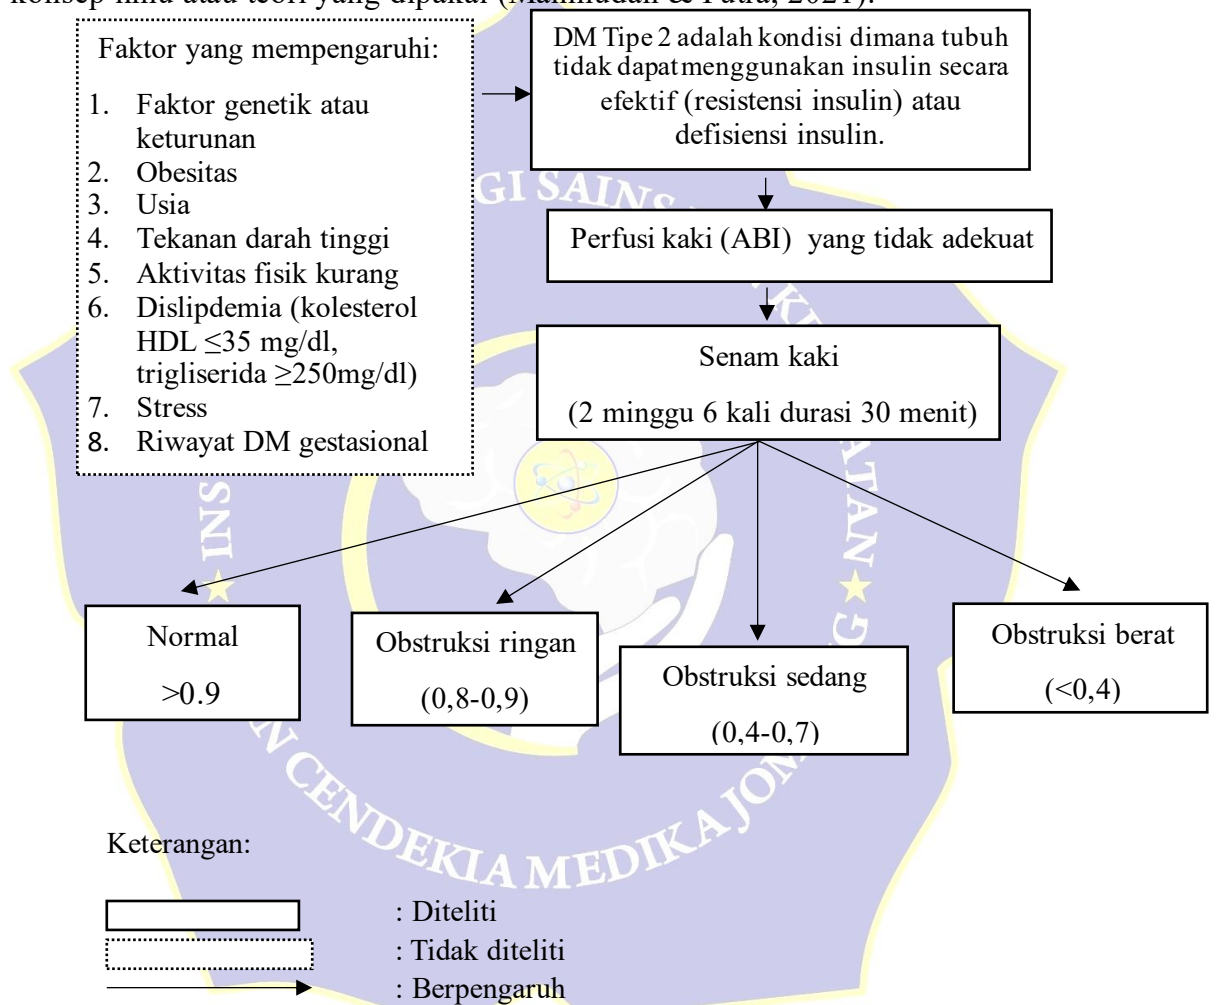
konsep ilmu atau teori yang dipakai (Mahmudah & Putra, 2021).

Faktor yang mempengaruhi:

1. Faktor genetik atau keturunan
2. Obesitas
3. Usia
4. Tekanan darah tinggi
5. Aktivitas fisik kurang
6. Dislipdemia (kolesterol HDL $\leq$35 mg/dl, trigliserida $\geq$250mg/dl)
7. Stress
8. Riwayat DM gestasional

DM Tipe 2 adalah kondisi dimana tubuh tidak dapat menggunakan insulin secara efektif (resistensi insulin) atau defisiensi insulin.

Perfusi kaki (ABI) yang tidak adekuat

Senam kaki

(2 minggu 6 kali durasi 30 menit)

Normal

>0.9

Obstruksi ringan

(0,8-0,9)

Obstruksi sedang

(0,4-0,7)

Obstruksi berat

(<0,4)

Keterangan:

: Diteliti

: Tidak diteliti

: Berpengaruh

INSTITUT TEKNOLOGI SAINS DAN KESEHATAN INSAN CENDEKIA MEDIKA JOMBANG